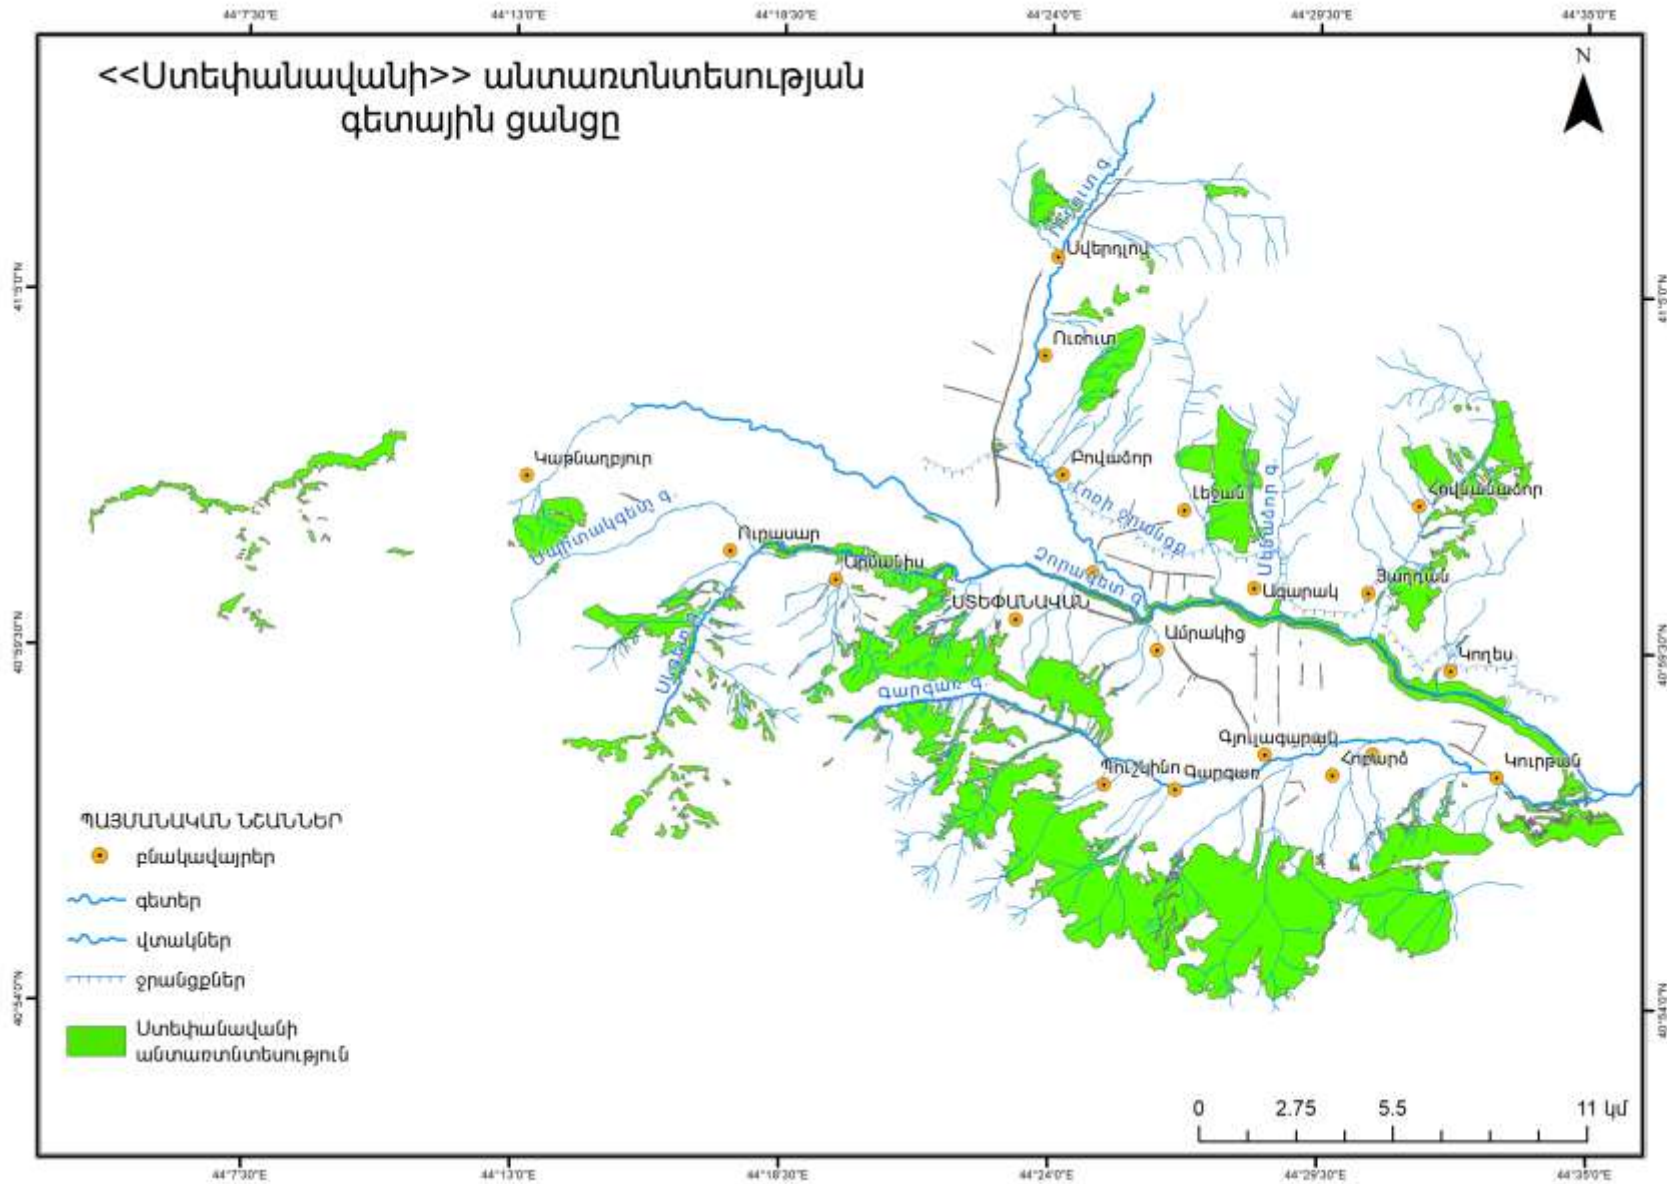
44°7'30"E 44°13'0"E 44°18'30"E 44°24'0"E 44°29'30"E 44°35'0"E

<<Ստեփանավանի>> անտառտնտեսության գետային ցանցը

N

41°5'0"N
40°59'30"N
40°54'0"N

Միսխանա գ.
Սվերդլով
Ուռուտ
Կաթնաղբյուր
Բովաձոր
Լեջան
Հովնանաձոր
Ուրասար
Արմանիս
Ձորագետ գ.
Լոռի ջրանցք
Ագարակ
Յաղդան
Միջնաձոր գ.
ՍՏԵՓԱՆԱՎԱՆ
Ամրակից
Կողես
Չաթինակգետ գ.
Սևջուր գ.
Գարգառ գ.
Գյուլագարակ
Պուշկինո
Գարգառ
Հոբարձ
Կուրթան

ՊԱՅՄԱՆԱԿԱՆ ՆՇԱՆՆԵՐ
բնակավայրեր
գետեր
վտակներ
ջրանցքներ
Ստեփանավանի անտառտնտեսություն

0 2.75 5.5 11 կմ

44°7'30"E 44°13'0"E 44°18'30"E 44°24'0"E 44°29'30"E 44°35'0"E